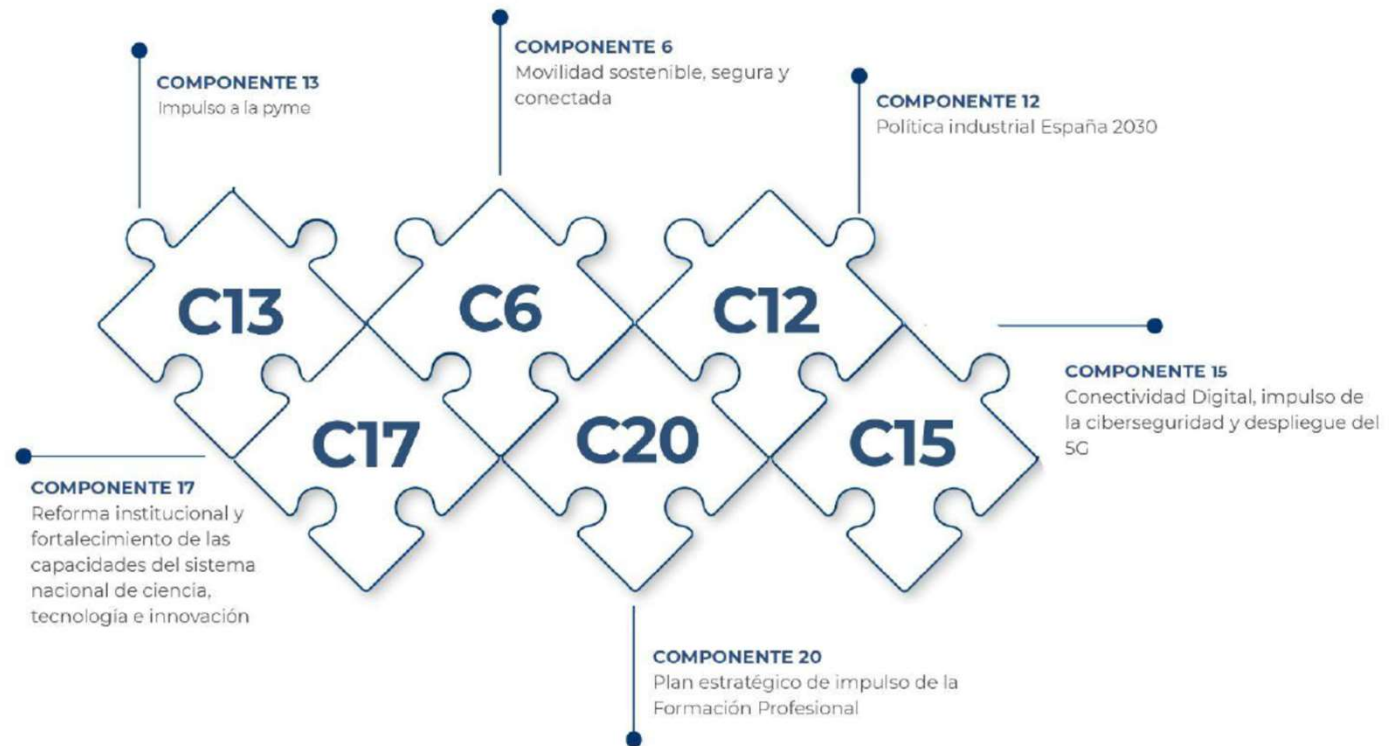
COMPONENTE 13
Impulso a la pyme

COMPONENTE 6
Movilidad sostenible, segura y conectada

COMPONENTE 12
Política industrial España 2030

C13

C6

C12

C17

C20

C15

COMPONENTE 15
Conectividad Digital, impulso de la ciberseguridad y despliegue del 5G

COMPONENTE 17
Reforma institucional y fortalecimiento de las capacidades del sistema nacional de ciencia, tecnología e innovación

COMPONENTE 20
Plan estratégico de impulso de la Formación Profesional